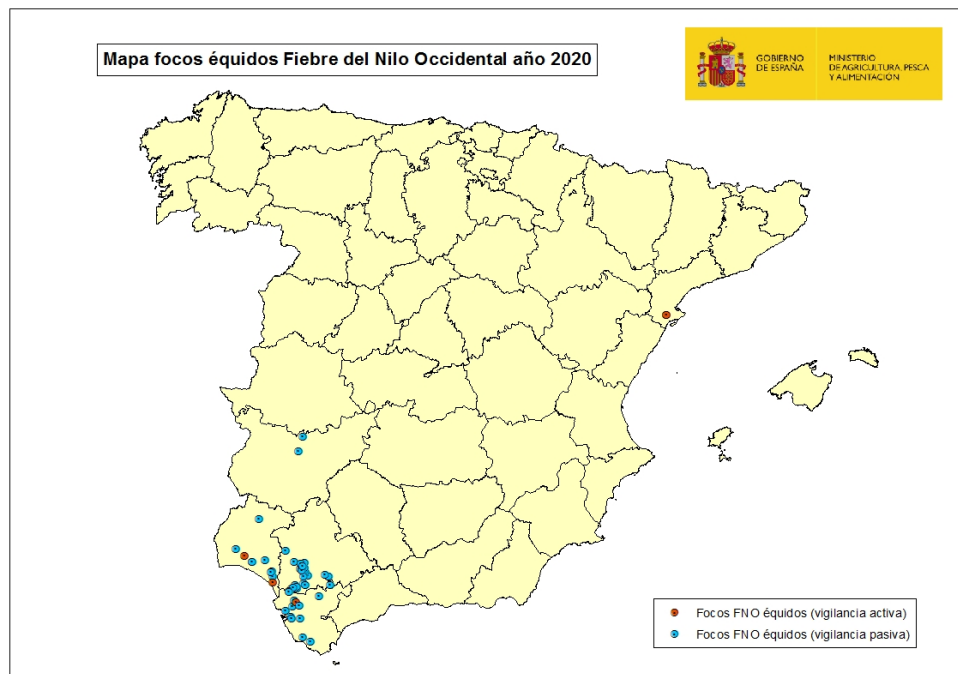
Mapa focos équidos Fiebre del Nilo Occidental año 2020

GOBIERNO DE ESPAÑA

MINISTERIO DE AGRICULTURA, PESCA Y ALIMENTACIÓN

Focos FNO équidos (vigilancia activa)
Focos FNO équidos (vigilancia pasiva)